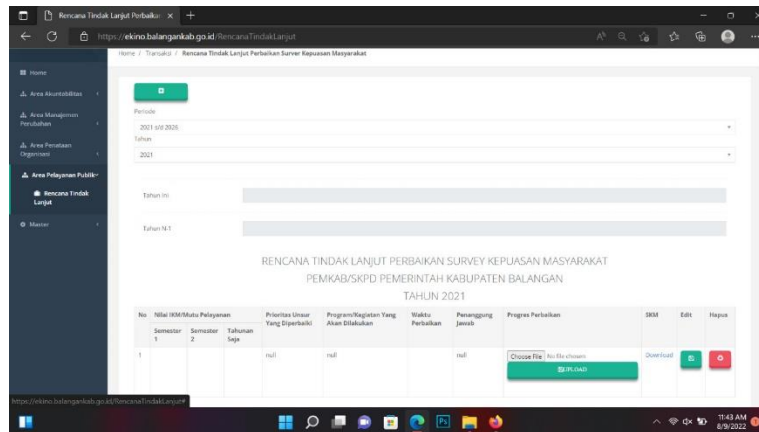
Rencana Tindak Lanjut Perbaikan ×

https://ekino.balangankab.go.id/RencanaTindakLanjut

Home / Transaksi / Rencana Tindak Lanjut Perbaikan Survei Kepuasan Masyarakat

Home
Area Akuntabilitas
Area Manajemen Perubahan
Area Penataan Organisasi
Area Pelayanan Publik
Rencana Tindak Lanjut
Master

Periode
2021 s/d 2026
Tahun
2021

Tahun Ini

Tahun N-1

RENCANA TINDAK LANJUT PERBAIKAN SURVEY KEPUASAN MASYARAKAT
PEMKAB/SKPD PEMERINTAH KABUPATEN BALANGAN
TAHUN 2021

| No | Nilai IKM/Mutu Pelayanan | | | Prioritas Unsur Yang Diperbaiki | Program/Kegiatan Yang Akan Dilakukan | Waktu Perbaikan | Penanggung Jawab | Progres Perbaikan | SKM | Edit | Hapus |
|---|---|---|---|---|---|---|---|---|---|---|---|
| | Semester 1 | Semester 2 | Tahunan Saja | | | | | | | | |
| 1 | | | | null | null | | null | Choose File No file chosen UPLOAD | Download | | |

https://ekino.balangankab.go.id/RencanaTindakLanjut#

11:43 AM
8/9/2022